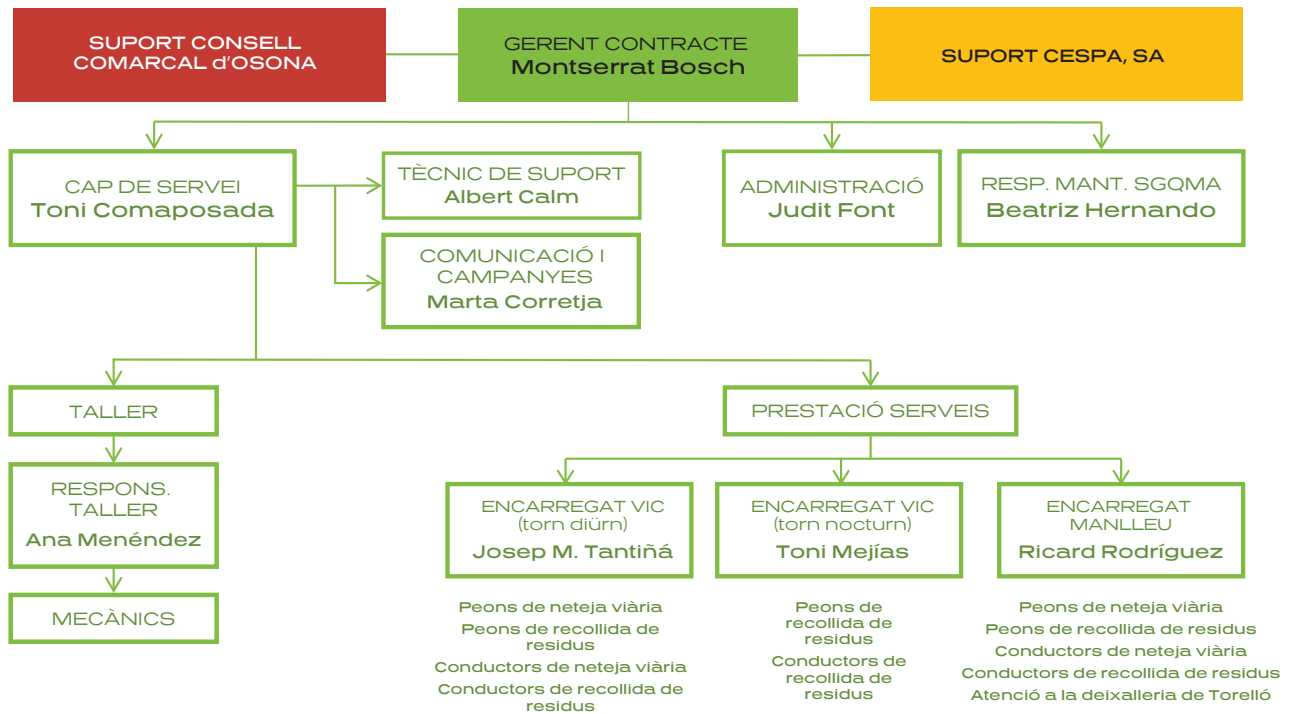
SUPORT CONSELL COMARCAL d'OSONA

GERENT CONTRACTE
Montserrat Bosch

SUPORT CESPA, SA

CAP DE SERVEI
Toni Comaposada

TÈCNIC DE SUPORT
Albert Calm

COMUNICACIÓ I CAMPANYES
Marta Corretja

ADMINISTRACIÓ
Judit Font

RESP. MANT. SGQMA
Beatriz Hernando

TALLER

RESPONS. TALLER
Ana Menéndez

MECÀNICS

PRESTACIÓ SERVEIS

ENCARREGAT VIC
(torn diürn)
Josep M. Tantiñá

Peons de neteja viària
Peons de recollida de residus
Conductors de neteja viària
Conductors de recollida de residus

ENCARREGAT VIC
(torn nocturn)
Toni Mejías

Peons de recollida de residus
Conductors de recollida de residus

ENCARREGAT MANLLEU
Ricard Rodríguez

Peons de neteja viària
Peons de recollida de residus
Conductors de neteja viària
Conductors de recollida de residus
Atenció a la deixalleria de Torelló